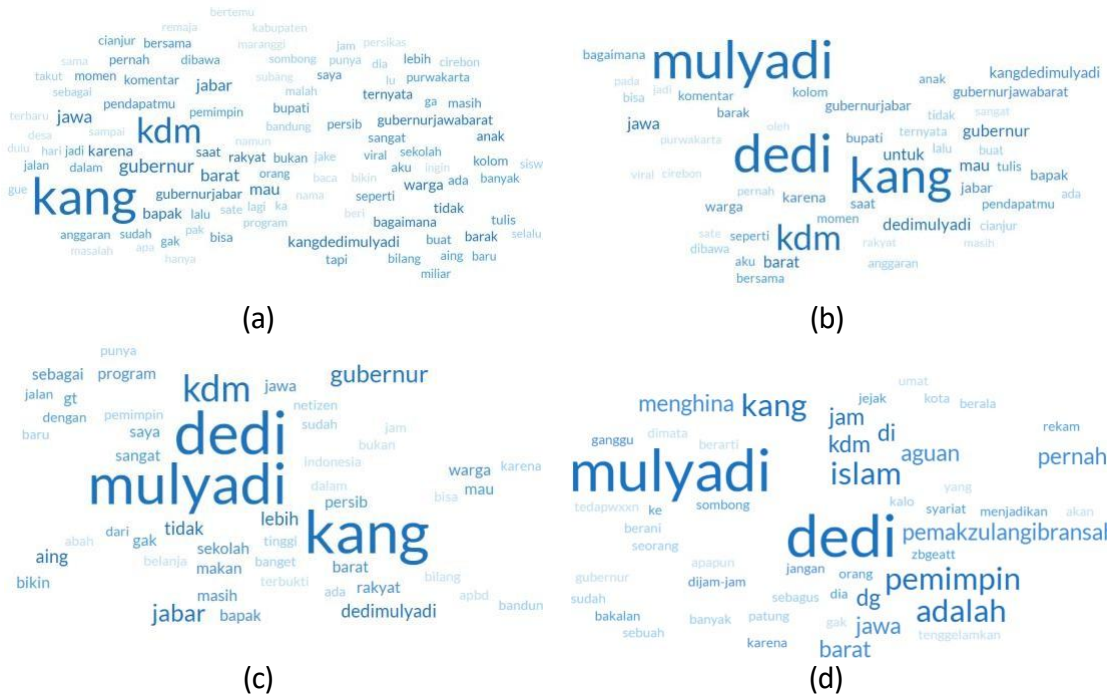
remaja bertemu kabupaten
cianjur bersama maranggi jam persikas
sama pernah dibawa sombong punya dia lebih cirebon
takut momen komentar subang saya lu purwakarta
sebagai jabar malah ga masih
terbaru pendapatmu pemimpin bupati ternyata
jawa kdm bandung persib gubernurjawabarat
desa sampai namun sangat anak
dulu hari jadi karena saat rakyat bukan jake viral sekolah kolom sisw
jalan dalam gubernur barat orang aku
gue kang nama baca bikin warga ada banyak
mau seperti
gubernurjabar lagi ka tidak
bapak lalu sate beri bagaimana tulis
anggaran sudah pak program bisa
gak kangdedimulyadi buat barak selalu
masalah apa hanya tapi bilang aing baru
miliar

(a)

bagaimana mulyadi kangdedimulyadi
pada jadi anak
bisa komentar kolom gubernurjabar gubernurjawabarat
barak sangat
jawa oleh tidak gubernur
purwakarta ternyata
dedi bupati lalu buat
untuk mau tulis
kang bapak
viral cirebon jabar pendapatmu
pernah karena saat ada
warga momen dedimulyadi cianjur
sate kdm rakyat
dibawa seperti masih
aku barat anggaran
bersama

(b)

punya
sebagai program jawa gubernur
jalan gt kdm
dengan pemimpin netizen jam
baru sudah
saya dedi bukan
sangat indonesia
mulyadi warga karena
dalam bisa mau
persib
abah dari tidak lebih kang
aing gak sekolah tinggi
belanja makan banget barat bilang
bikin terbukti ada rakyat apbd bandun
masih
jabar bapak dedimulyadi

(c)

umat
jejak kota berala
menghina kang jam
di rekam
ganggu dimata berarti kdm aguan pernah
mulyadi islam
yang
tedapwxxn ke sombong kalo syariat menjadikan akan
berani pemakzulangibransal
seorang dedi zbgeatt
apapun jangan orang pemimpin
gubernur dijam-jam sebagus dia dg
sudah adalah
bakalan banyak patung gak jawa
sebuah tenggelamkan
karena barat

(d)